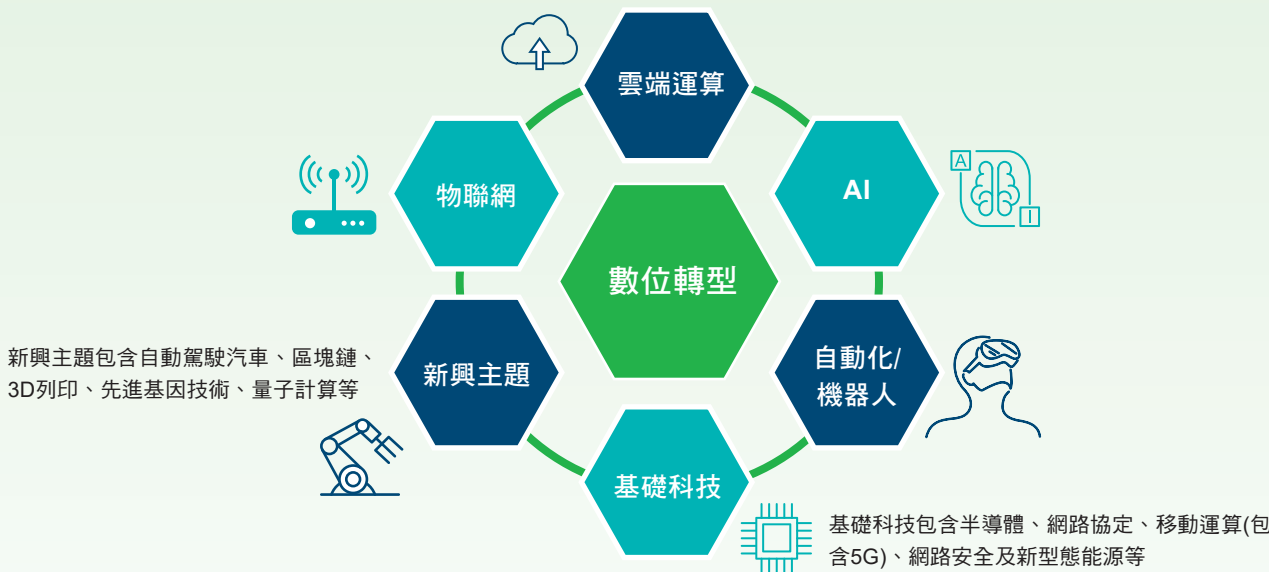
雲端運算

物聯網

AI

A

I

數位轉型

新興主題包含自動駕駛汽車、區塊鏈、3D列印、先進基因技術、量子計算等

新興主題

自動化/機器人

基礎科技

基礎科技包含半導體、網路協定、移動運算(包含5G)、網路安全及新型態能源等